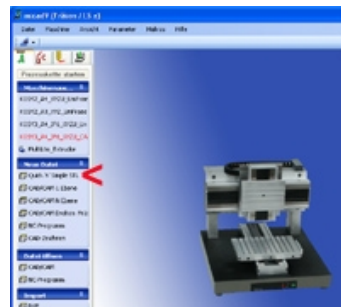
mcadV (F:dnm / 15 s)

Datei Maschine Ansicht Parameter Makros Hilfe

Prozesskette starten

Maschinenauswahl

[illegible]

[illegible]

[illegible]

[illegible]

PLUS-In-Struktur

Neue Datei

Quick 'n' Simple 3D

CAD/CAM 2.5 Ebene

CAD/CAM 3 Ebene

CAD/CAM Endlos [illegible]

NC-Programm

CAD-Zeichnen

Datei öffnen

CAD/CAM

NC-Programm

Import

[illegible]